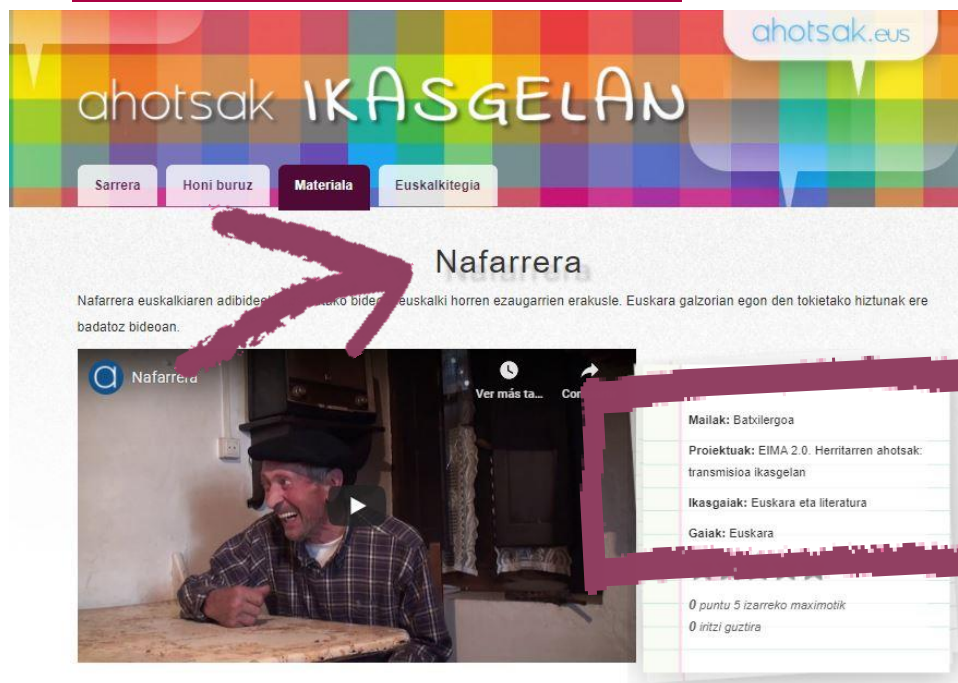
ahotsak.eus

ahotsak IKASGELAN

Sarrera
Honi buruz
Materiala
Euskalkitegia

Nafarrera

Nafarrera euskalkiaren adibide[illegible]tako bide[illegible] euskalki horren ezaugarrien erakusle. Euskara galzorian egon den tokietako hiztunak ere badatoz bideoan.

Nafarrera
Ver más ta...
Co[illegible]

Mailak: Batxilergoa

Proiektuak: EIMA 2.0. Herritarren ahotsak: transmisioa ikasgelan

Ikasgaiak: Euskara eta literatura

Gaiak: Euskara

0 puntu 5 izarreko maximotik
0 iritzi guztira